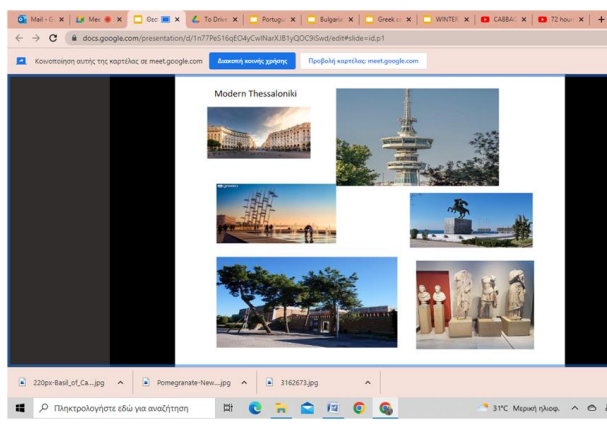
Mail - O | Mee | Geo | To Driv | Portug | Bulgari | Greek c | WINTER | CABBA | 72 hour

docs.google.com/presentation/d/1n77Pe516qEO4yCwINarXJB1yQOC9iSwd/edit#slide=id.p1

Κοινοποίηση αυτής της καρτέλας σε meet.google.com | Διακοπή κοινής χρήσης | Προβολή καρτέλας: meet.google.com

Modern Thessaloniki

220px-Basil_of_Ca....jpg | Pomegranate-New....jpg | 3162673.jpg

Πληκτρολογήστε εδώ για αναζήτηση

31°C Μερική ηλιοφ.